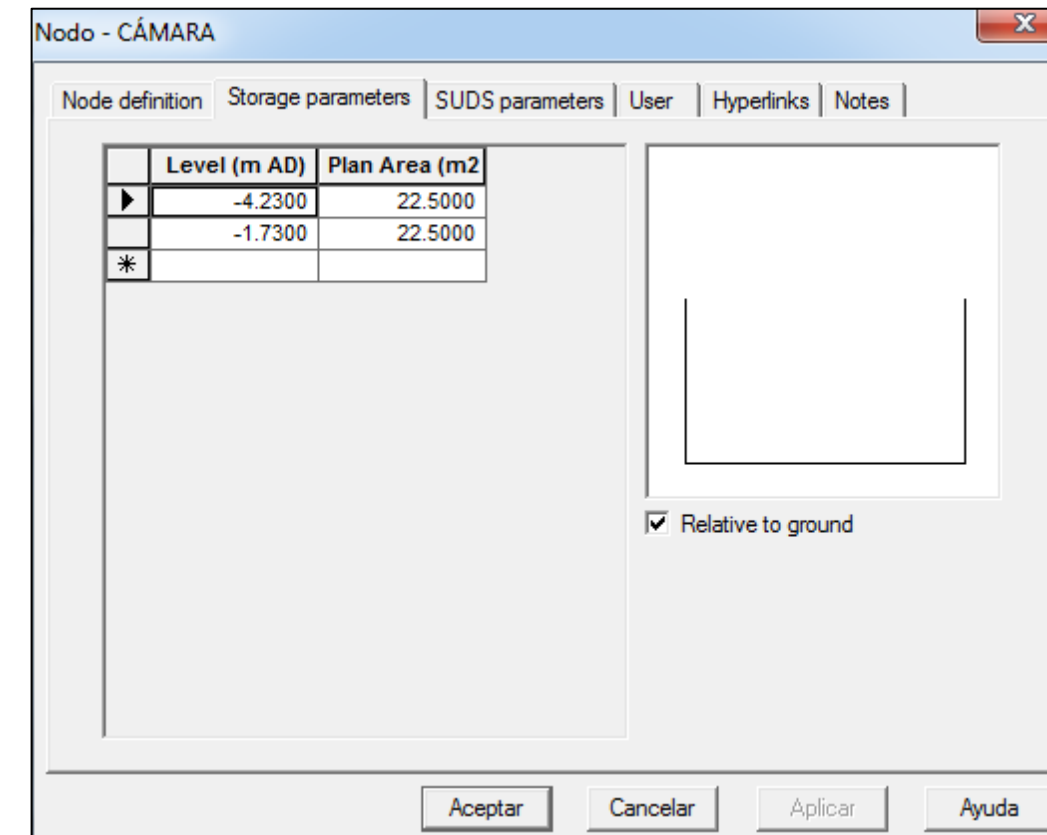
Nodo - CÁMARA

Node definition | Storage parameters | SUDS parameters | User | Hyperlinks | Notes

| | Level (m AD) | Plan Area (m2 |
|---|---|---|
| ▶ | -4.2300 | 22.5000 |
| | -1.7300 | 22.5000 |
| * | | |

☑ Relative to ground

Aceptar Cancelar Aplicar Ayuda